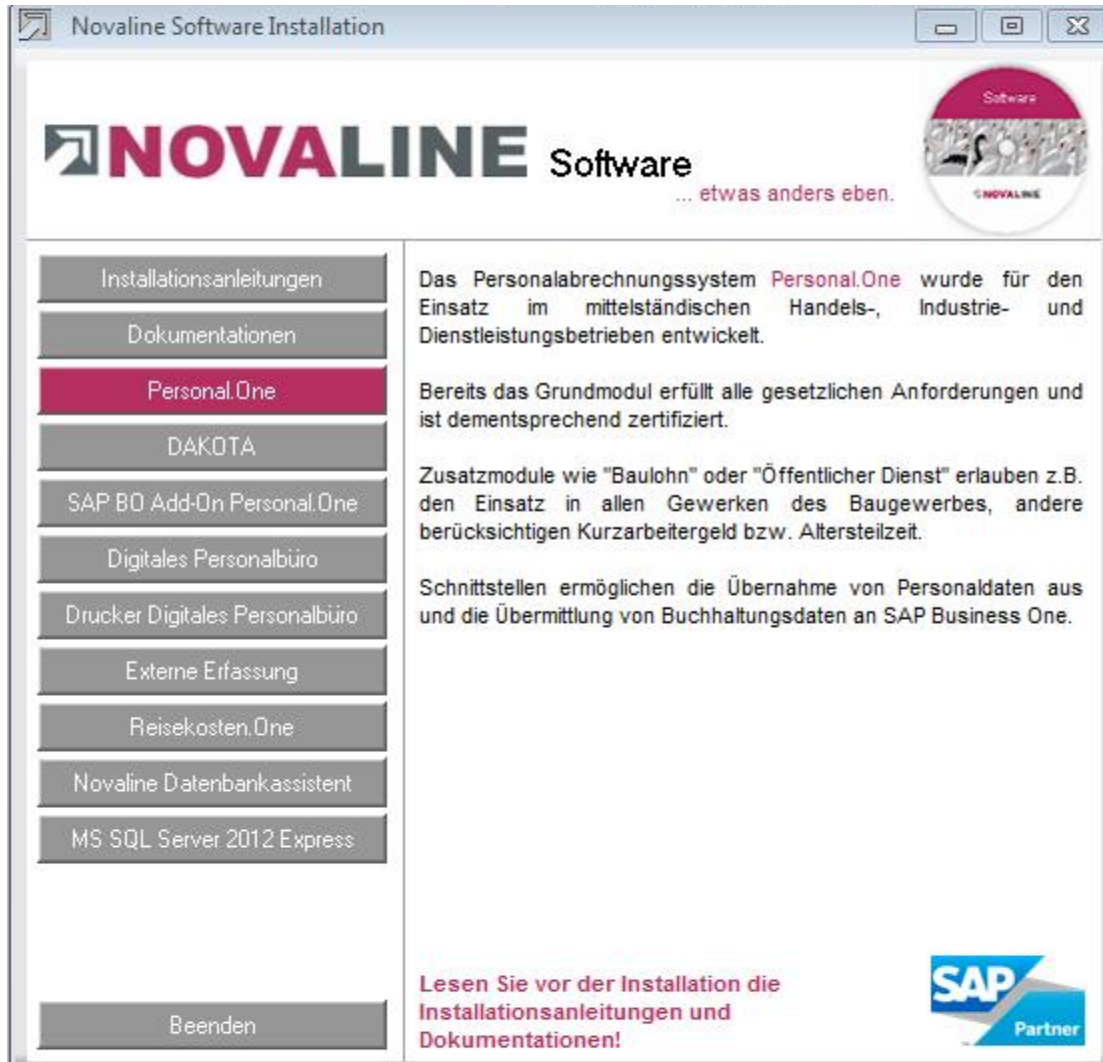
Novaline Software Installation

NOVALINE Software
... etwas anders eben.

Software
NOVALINE

Installationsanleitungen
Dokumentationen
Personal.One
DAKOTA
SAP BO Add-On Personal.One
Digitales Personalbüro
Drucker Digitales Personalbüro
Externe Erfassung
Reisekosten.One
Novaline Datenbankassistent
MS SQL Server 2012 Express
Beenden

Das Personalabrechnungssystem Personal.One wurde für den Einsatz im mittelständischen Handels-, Industrie- und Dienstleistungsbetrieben entwickelt.

Bereits das Grundmodul erfüllt alle gesetzlichen Anforderungen und ist dementsprechend zertifiziert.

Zusatzmodule wie "Baulohn" oder "Öffentlicher Dienst" erlauben z.B. den Einsatz in allen Gewerken des Baugewerbes, andere berücksichtigen Kurzarbeitergeld bzw. Altersteilzeit.

Schnittstellen ermöglichen die Übernahme von Personaldaten aus und die Übermittlung von Buchhaltungsdaten an SAP Business One.

Lesen Sie vor der Installation die Installationsanleitungen und Dokumentationen!

SAP Partner